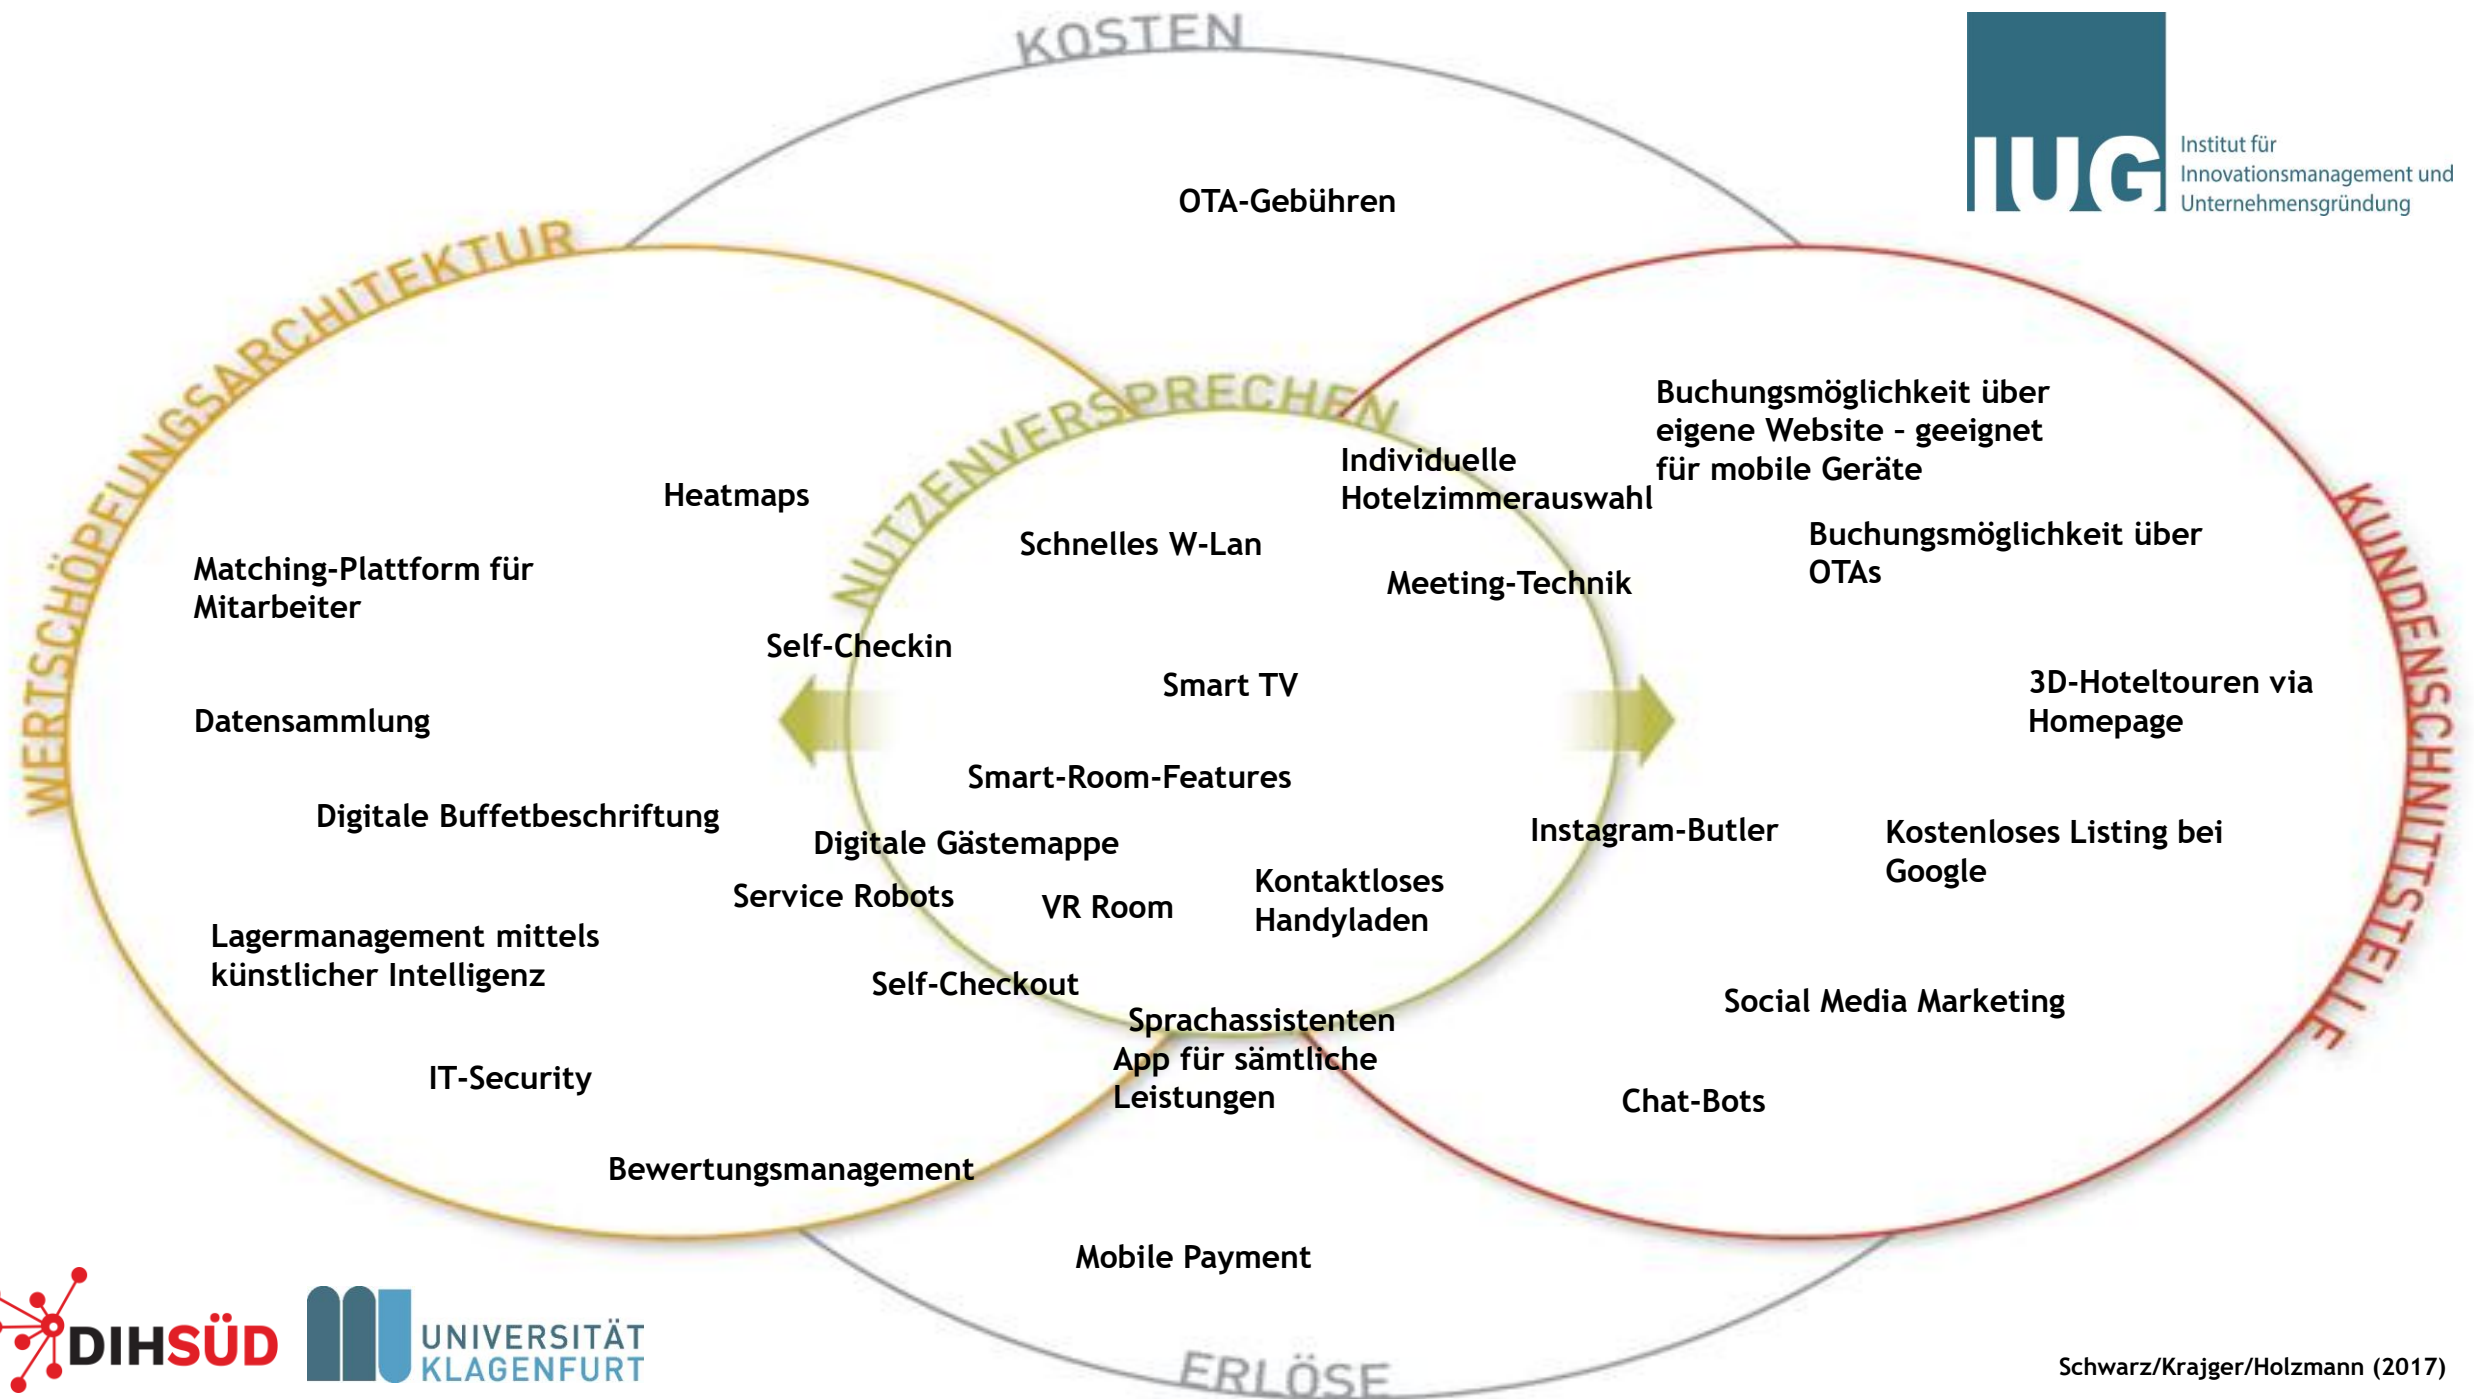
KOSTEN

IUG Institut für Innovationsmanagement und Unternehmensgründung

OTA-Gebühren

WERTSCHÖPFUNGSARCHITEKTUR

NUTZENVERSPRECHEN

KUNDENSCHNITTSTELLE

Buchungsmöglichkeit über eigene Website - geeignet für mobile Geräte

Individuelle Hotelzimmerauswahl

Heatmaps

Schnelles W-Lan

Buchungsmöglichkeit über OTAs

Matching-Plattform für Mitarbeiter

Meeting-Technik

Self-Checkin

Smart TV

3D-Hoteltouren via Homepage

Datensammlung

Smart-Room-Features

Digitale Buffetbeschriftung

Instagram-Butler

Kostenloses Listing bei Google

Digitale Gästemappe

Service Robots

VR Room

Kontaktloses Handyladen

Lagermanagement mittels künstlicher Intelligenz

Self-Checkout

Social Media Marketing

Sprachassistenten

App für sämtliche Leistungen

IT-Security

Chat-Bots

Bewertungsmanagement

Mobile Payment

DIHSÜD

UNIVERSITÄT KLAGENFURT

ERLÖSE

Schwarz/Krajger/Holzmann (2017)